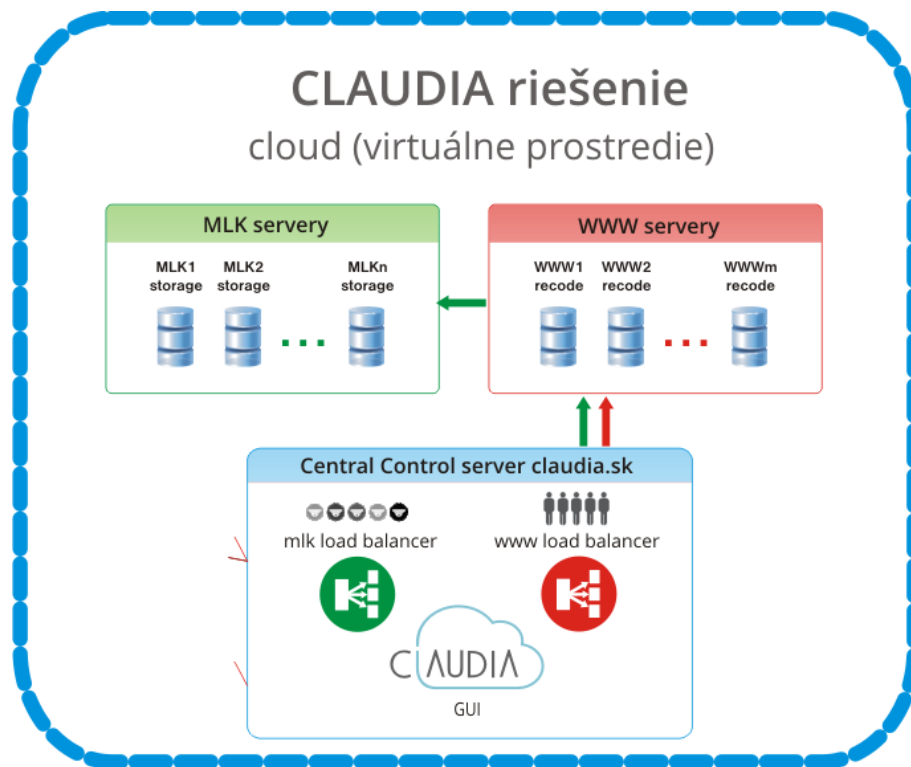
CLAUDIA riešenie
cloud (virtuálne prostredie)

MLK servery
MLK1 storage
MLK2 storage
MLKn storage

WWW servery
WWW1 recode
WWW2 recode
WWWm recode

Central Control server claudia.sk
mlk load balancer
www load balancer
CLAUDIA
GUI